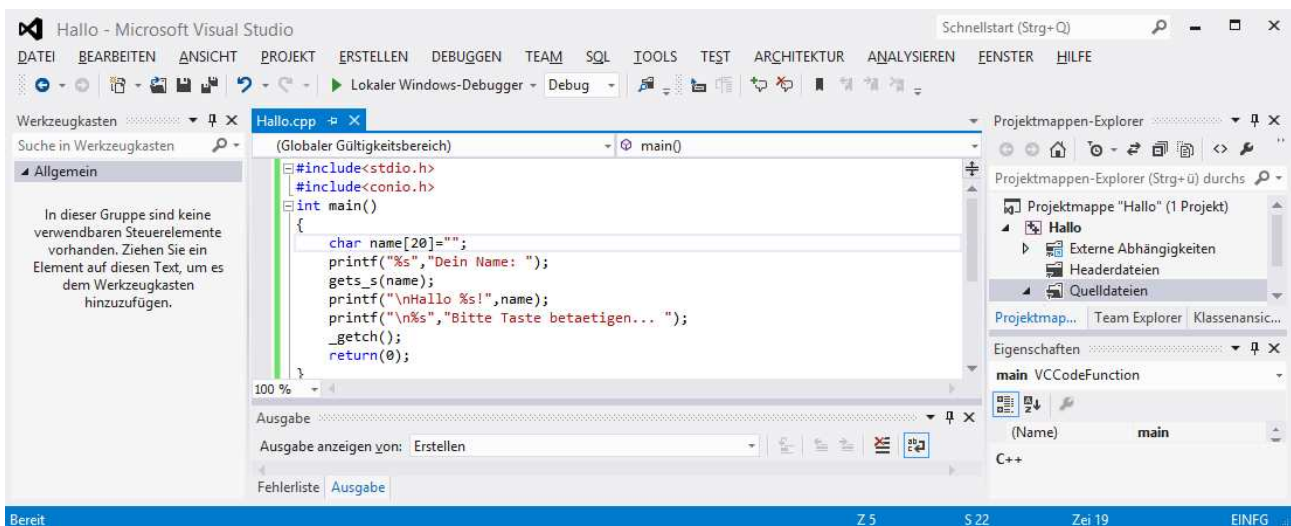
Hallo - Microsoft Visual Studio

Schnellstart (Strg+Q)

DATEI BEARBEITEN ANSICHT PROJEKT ERSTELLEN DEBUGGEN TEAM SQL TOOLS TEST ARCHITEKTUR ANALYSIEREN FENSTER HILFE

Lokaler Windows-Debugger Debug

Werkzeugkasten

Suche in Werkzeugkasten

◢ Allgemein

In dieser Gruppe sind keine verwendbaren Steuerelemente vorhanden. Ziehen Sie ein Element auf diesen Text, um es dem Werkzeugkasten hinzuzufügen.

Hallo.cpp

(Globaler Gültigkeitsbereich)

main()

#include<stdio.h>
#include<conio.h>
int main()
{
char name[20]="";
printf("%s","Dein Name: ");
gets_s(name);
printf("\nHallo %s!",name);
printf("\n%s","Bitte Taste betaetigen... ");
_getch();
return(0);
}

100 %

Ausgabe

Ausgabe anzeigen von: Erstellen

Fehlerliste Ausgabe

Projektmappen-Explorer

Projektmappen-Explorer (Strg+ü) durchs

Projektmappe "Hallo" (1 Projekt)

Hallo

Externe Abhängigkeiten

Headerdateien

Quelldateien

Projektmap... Team Explorer Klassenansic...

Eigenschaften

main VCCodeFunction

(Name) main

C++

Bereit

Z 5 S 22 Zei 19 EINFG